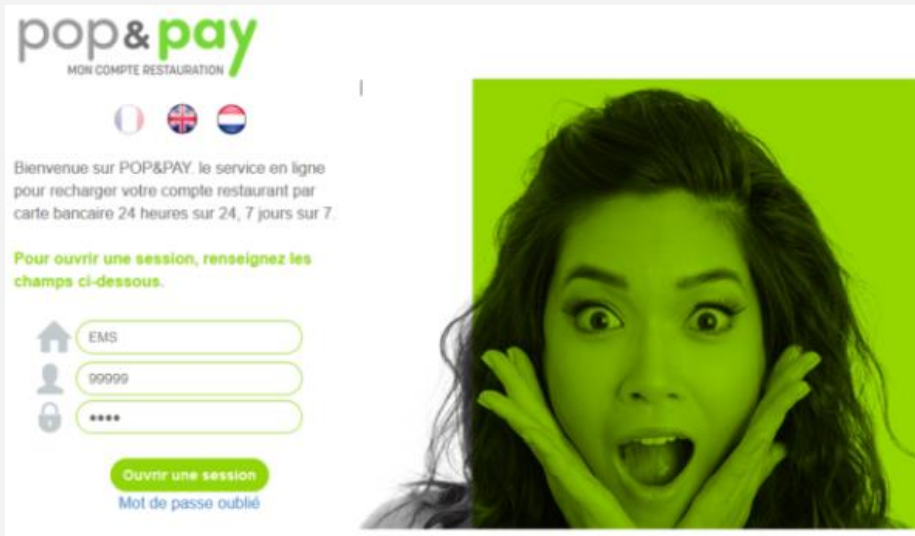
pop&pay
MON COMPTE RESTAURATION

Bienvenue sur POP&PAY. le service en ligne pour recharger votre compte restaurant par carte bancaire 24 heures sur 24, 7 jours sur 7.

Pour ouvrir une session, renseignez les champs ci-dessous.

EMS
99999
••••

Ouvrir une session
Mot de passe oublié